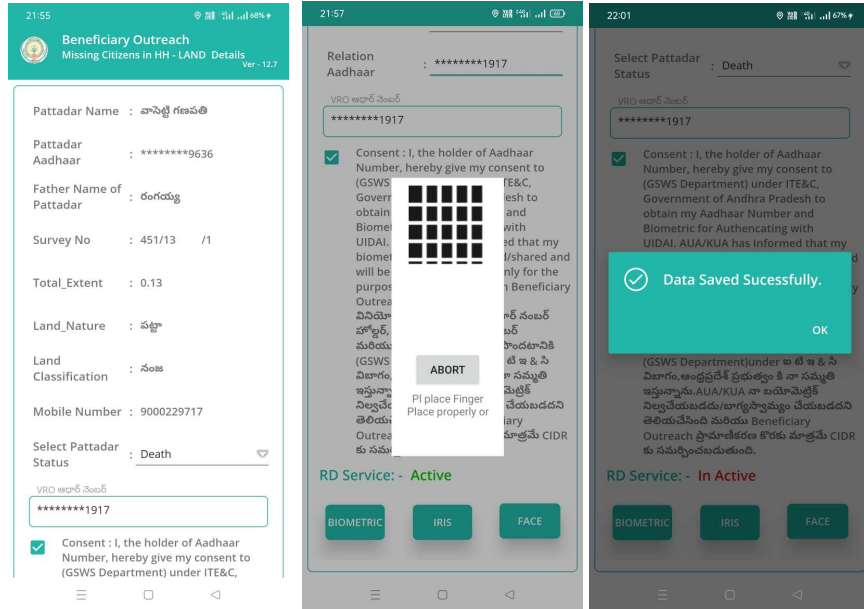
21:55 68%

Beneficiary Outreach
Missing Citizens in HH - LAND Details
Ver - 12.7

Pattadar Name : వాసెట్టి గణపతి

Pattadar Aadhaar : ********9636

Father Name of Pattadar : రంగయ్య

Survey No : 451/13 /1

Total_Extent : 0.13

Land_Nature : పట్టా

Land Classification : నంజ

Mobile Number : 9000229717

Select Pattadar Status : Death

VRO ఆధార్ నెంబర్
********1917

Consent : I, the holder of Aadhaar Number, hereby give my consent to (GSWS Department) under ITE&C,

21:57

Relation Aadhaar : ********1917

VRO ఆధార్ నెంబర్
********1917

Consent : I, the holder of Aadhaar Number, hereby give my consent to (GSWS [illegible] ITE&C, Govern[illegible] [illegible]esh to obtain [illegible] and Biome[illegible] with UIDAI. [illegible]ed that my biomet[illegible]/shared and will be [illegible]nly for the purpos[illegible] Beneficiary Outrea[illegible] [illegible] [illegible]

ABORT

Pl place Finger
Place properly or

RD Service: - Active

BIOMETRIC IRIS FACE

22:01 67%

Select Pattadar Status : Death

VRO ఆధార్ నెంబర్
********1917

Consent : I, the holder of Aadhaar Number, hereby give my consent to (GSWS Department) under ITE&C, Government of Andhra Pradesh to obtain my Aadhaar Number and Biometric for Authencating with UIDAI. AUA/KUA has Informed that my

Data Saved Sucessfully.

OK

(GSWS Department)under ఐ టి ఇ & సి విభాగం,ఆంధ్రప్రదేశ్ ప్రభుత్వం కి నా సమ్మతి ఇస్తున్నాను.AUA/KUA నా బయోమెట్రిక్ నిల్వచేయబడదు/భాగస్వామ్యం చేయబడదని తెలియచేసింది మరియు Beneficiary Outreach ప్రామాణీకరణ కొరకు మాత్రమే CIDR కు సమర్పించబడుతుంది.

RD Service: - In Active

BIOMETRIC IRIS FACE